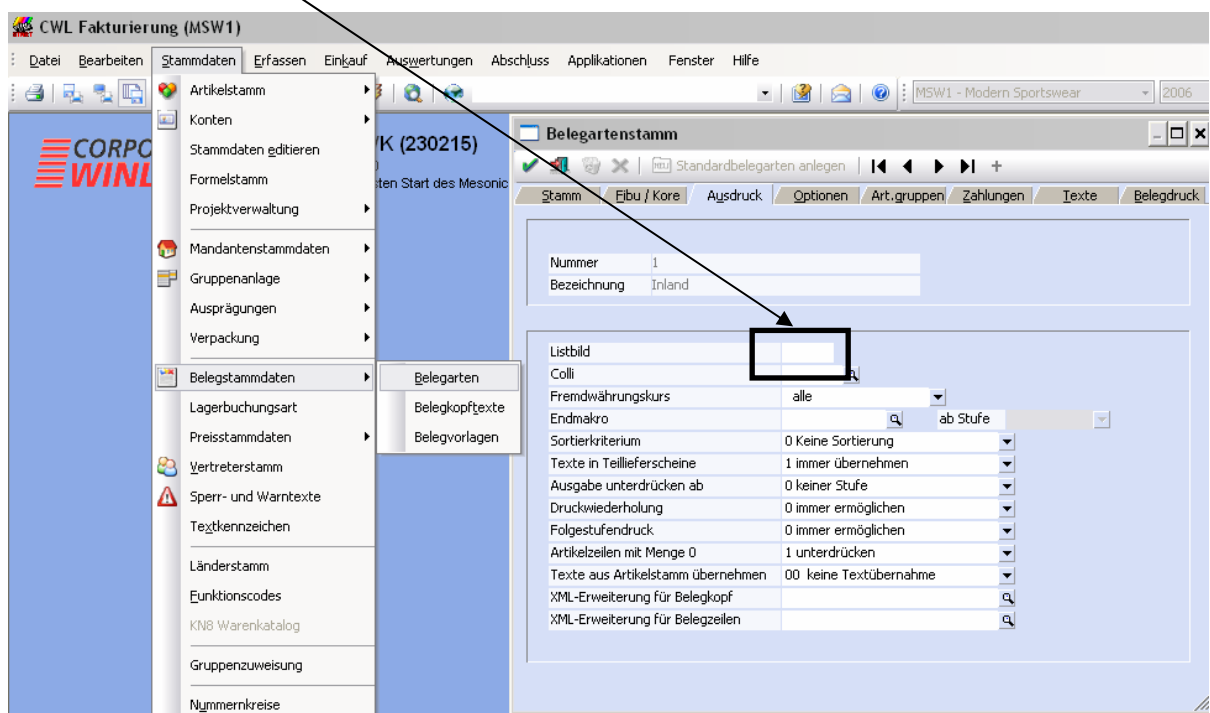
CWL Fakturierung (MSW1)

Datei Bearbeiten Stammdaten Erfassen Einkauf Auswertungen Abschluss Applikationen Fenster Hilfe

MSW1 - Modern Sportswear 2006

Artikelstamm
Konten
Stammdaten editieren
Formelstamm
Projektverwaltung
Mandantenstammdaten
Gruppenanlage
Ausprägungen
Verpackung
Belegstammdaten
Lagerbuchungsart
Preisstammdaten
Vertreterstamm
Sperr- und Warntexte
Textkennzeichen
Länderstamm
Funktionscodes
KN8 Warenkatalog
Gruppenzuweisung
Nummernkreise

Belegarten
Belegkopftexte
Belegvorlagen

CORPO
WINL

'K (230215)
sten Start des Mesonic

Belegartenstamm

Standardbelegarten anlegen

Stamm | Fibu / Kore | Ausdruck | Optionen | Art.gruppen | Zahlungen | Texte | Belegdruck

| Nummer | 1 |
|---|---|
| Bezeichnung | Inland |

| Listbild | |
|---|---|
| Colli | |
| Fremdwährungskurs | alle |
| Endmakro | ab Stufe |
| Sortierkriterium | 0 Keine Sortierung |
| Texte in Teillieferscheine | 1 immer übernehmen |
| Ausgabe unterdrücken ab | 0 keiner Stufe |
| Druckwiederholung | 0 immer ermöglichen |
| Folgestufendruck | 0 immer ermöglichen |
| Artikelzeilen mit Menge 0 | 1 unterdrücken |
| Texte aus Artikelstamm übernehmen | 00 keine Textübernahme |
| XML-Erweiterung für Belegkopf | |
| XML-Erweiterung für Belegzeilen | |